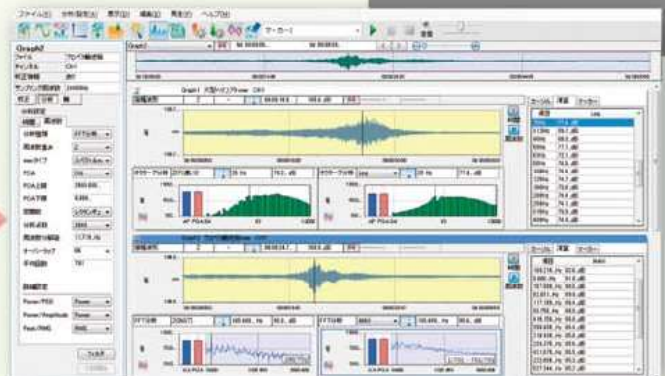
ファイル(F) 分析/設定(A) 表示(V) 編集(E) 再生(P) ヘルプ(H)

マーカー1

Graph2

ファイル
チャンネル Ch1
校正情報
サンプリング周波数

分析設定
分析種類 FFT分析
周波数重み
FFTタイプ
FFT点数

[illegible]

Graph1 大型ケーブル(Time Ch1)

カーソル 演算 マーカー

Graph2

カーソル 演算 マーカー

詳細設定
Power/PSD Power
Power/Amplitude Power
Peak/RMS RMS

フィルタ